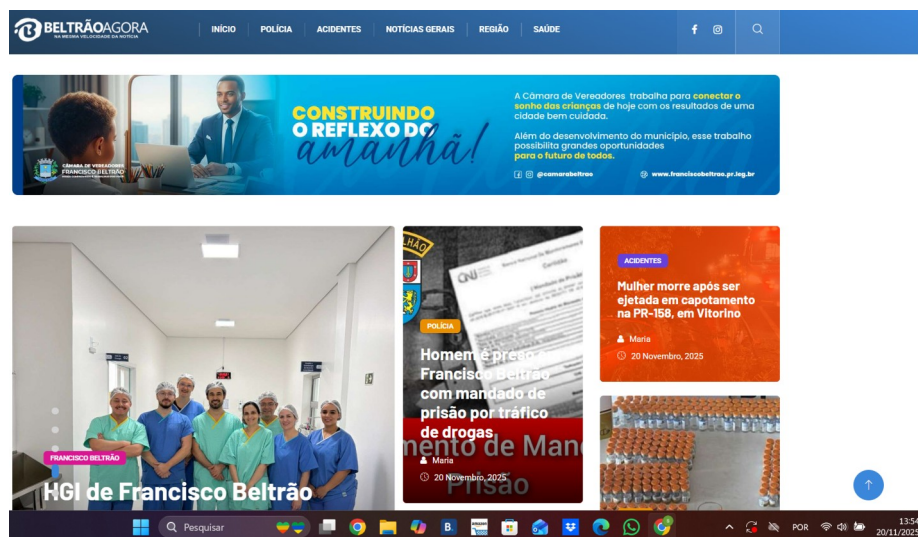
BELTRÃOAGORA
NA MESMA VELOCIDADE DA NOTÍCIA

INÍCIO POLÍCIA ACIDENTES NOTÍCIAS GERAIS REGIÃO SAÚDE

CONSTRUINDO O REFLEXO DO amanhã!

A Câmara de Vereadores trabalha para conectar o sonho das crianças de hoje com os resultados de uma cidade bem cuidada.

Além do desenvolvimento do município, esse trabalho possibilita grandes oportunidades para o futuro de todos.

CÂMARA DE VEREADORES FRANCISCO BELTRÃO

@camarabeltrao www.franciscobeltrao.pr.leg.br

FRANCISCO BELTRÃO
HGI de Francisco Beltrão

POLÍCIA
Homem é preso em Francisco Beltrão com mandado de prisão por tráfico de drogas
Maria
20 Novembro, 2025

ACIDENTES
Mulher morre após ser ejetada em capotamento na PR-158, em Vitorino
Maria
20 Novembro, 2025

Pesquisar
POR
13:54
20/11/2025